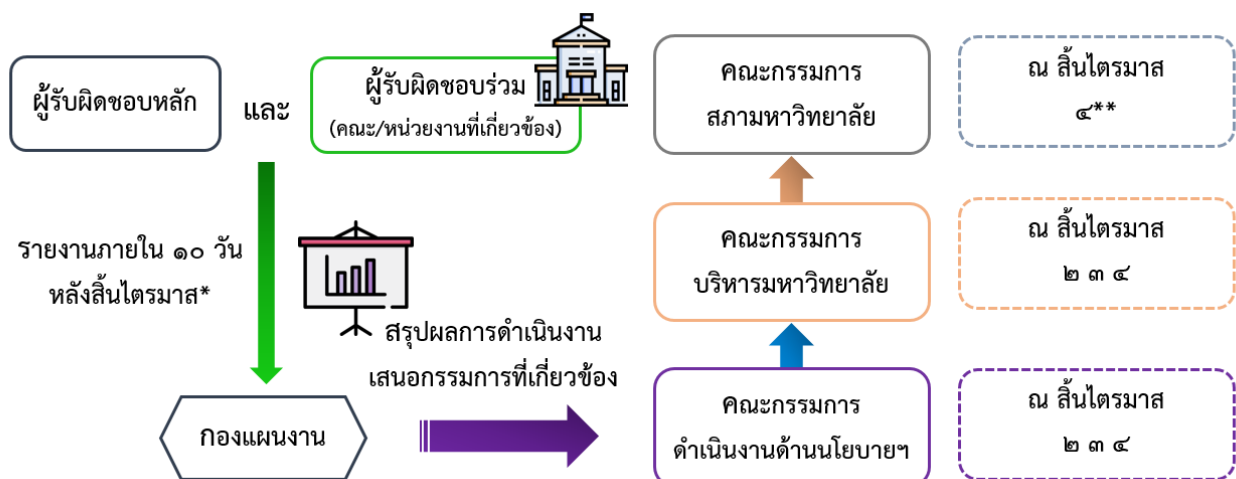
ผู้รับผิดชอบหลัก

และ

ผู้รับผิดชอบร่วม
(คณะ/หน่วยงานที่เกี่ยวข้อง)

รายงานภายใน ๑๐ วัน
หลังสิ้นไตรมาส*

สรุปผลการดำเนินงาน
เสนอกรรมการที่เกี่ยวข้อง

กองแผนงาน

คณะกรรมการ
สภามหาวิทยาลัย

ณ สิ้นไตรมาส
๔**

คณะกรรมการ
บริหารมหาวิทยาลัย

ณ สิ้นไตรมาส
๒ ๓ ๔

คณะกรรมการ
ดำเนินงานด้านนโยบายฯ

ณ สิ้นไตรมาส
๒ ๓ ๔